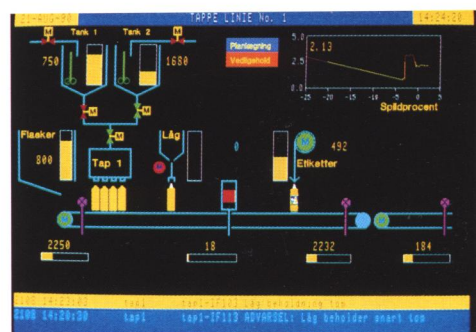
21-07-90

TAPPE LINIE No. 1

14:24:22

Tank 1

Tank 2

M

M

750

1680

M

M

M

Planlægning

Vedligehold

5.0

2.13

2.5

0.0

-25

-20

-15

-10

-5

0

5

Spildprocent

Flasker

800

Tap 1

Låg

0

492

Etiketter

2250

18

2232

184

2108 14:21:03 tap1 tap1-IF113 Låg beholder tom

2108 14:20:30 tap1 tap1-IF113 ADVARSEL: Låg beholder snart tom